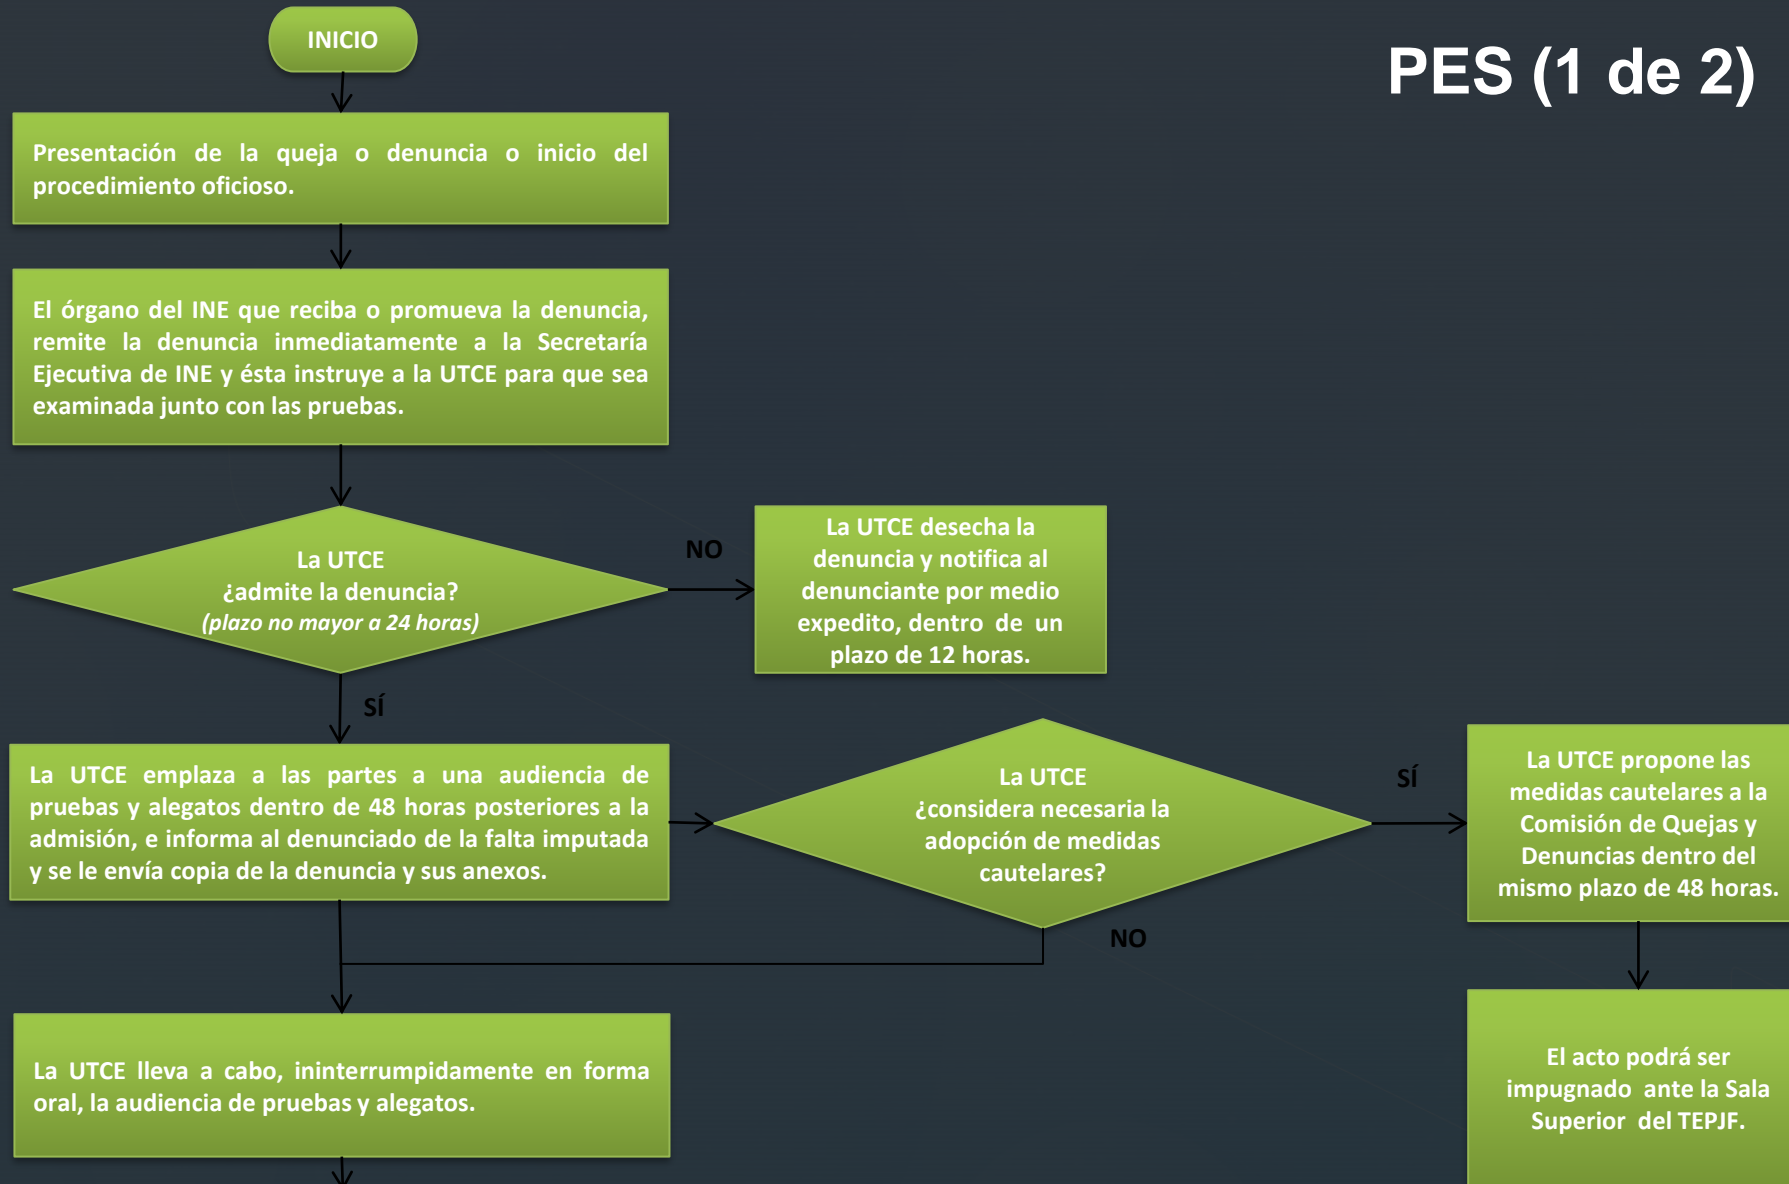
PES (1 de 2)

INICIO

Presentación de la queja o denuncia o inicio del procedimiento oficioso.

El órgano del INE que reciba o promueva la denuncia, remite la denuncia inmediatamente a la Secretaría Ejecutiva de INE y ésta instruye a la UTCE para que sea examinada junto con las pruebas.

La UTCE ¿admite la denuncia? *(plazo no mayor a 24 horas)*

NO

La UTCE desecha la denuncia y notifica al denunciante por medio expedito, dentro de un plazo de 12 horas.

SÍ

La UTCE emplaza a las partes a una audiencia de pruebas y alegatos dentro de 48 horas posteriores a la admisión, e informa al denunciado de la falta imputada y se le envía copia de la denuncia y sus anexos.

La UTCE ¿considera necesaria la adopción de medidas cautelares?

SÍ

La UTCE propone las medidas cautelares a la Comisión de Quejas y Denuncias dentro del mismo plazo de 48 horas.

NO

La UTCE lleva a cabo, ininterrumpidamente en forma oral, la audiencia de pruebas y alegatos.

El acto podrá ser impugnado ante la Sala Superior del TEPJF.